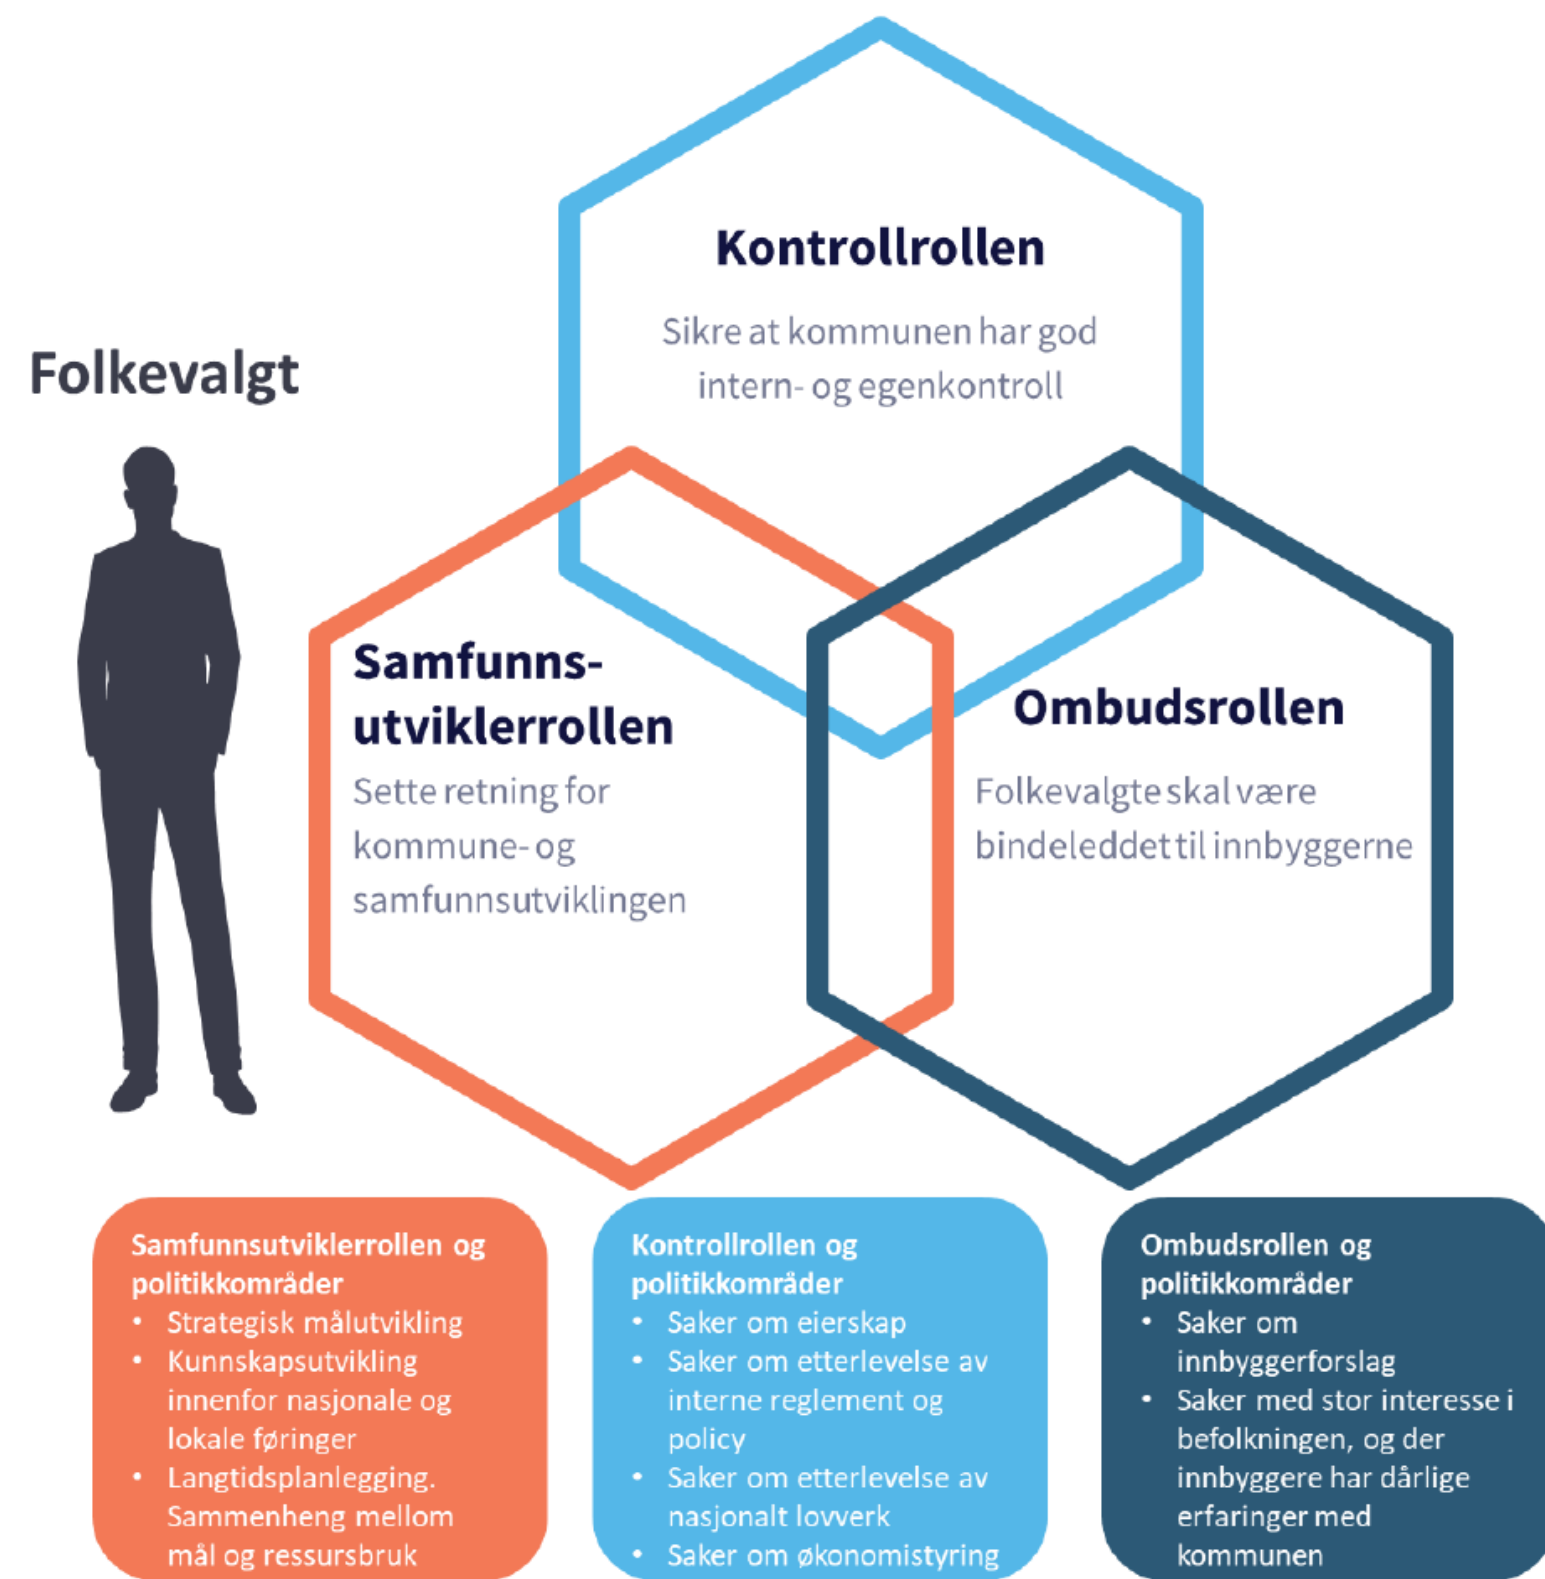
Folkevalgt

Kontrollrollen
Sikre at kommunen har god intern- og egenkontroll

Samfunnsutviklerrollen
Sette retning for kommune- og samfunnsutviklingen

Ombudsrollen
Folkevalgte skal være bindeleddet til innbyggerne

Samfunnsutviklerrollen og politikkområder
• Strategisk målutvikling
• Kunnskapsutvikling innenfor nasjonale og lokale føringer
• Langtidsplanlegging. Sammenheng mellom mål og ressursbruk

Kontrollrollen og politikkområder
• Saker om eierskap
• Saker om etterlevelse av interne reglement og policy
• Saker om etterlevelse av nasjonalt lovverk
• Saker om økonomistyring

Ombudsrollen og politikkområder
• Saker om innbyggerforslag
• Saker med stor interesse i befolkningen, og der innbyggere har dårlige erfaringer med kommunen